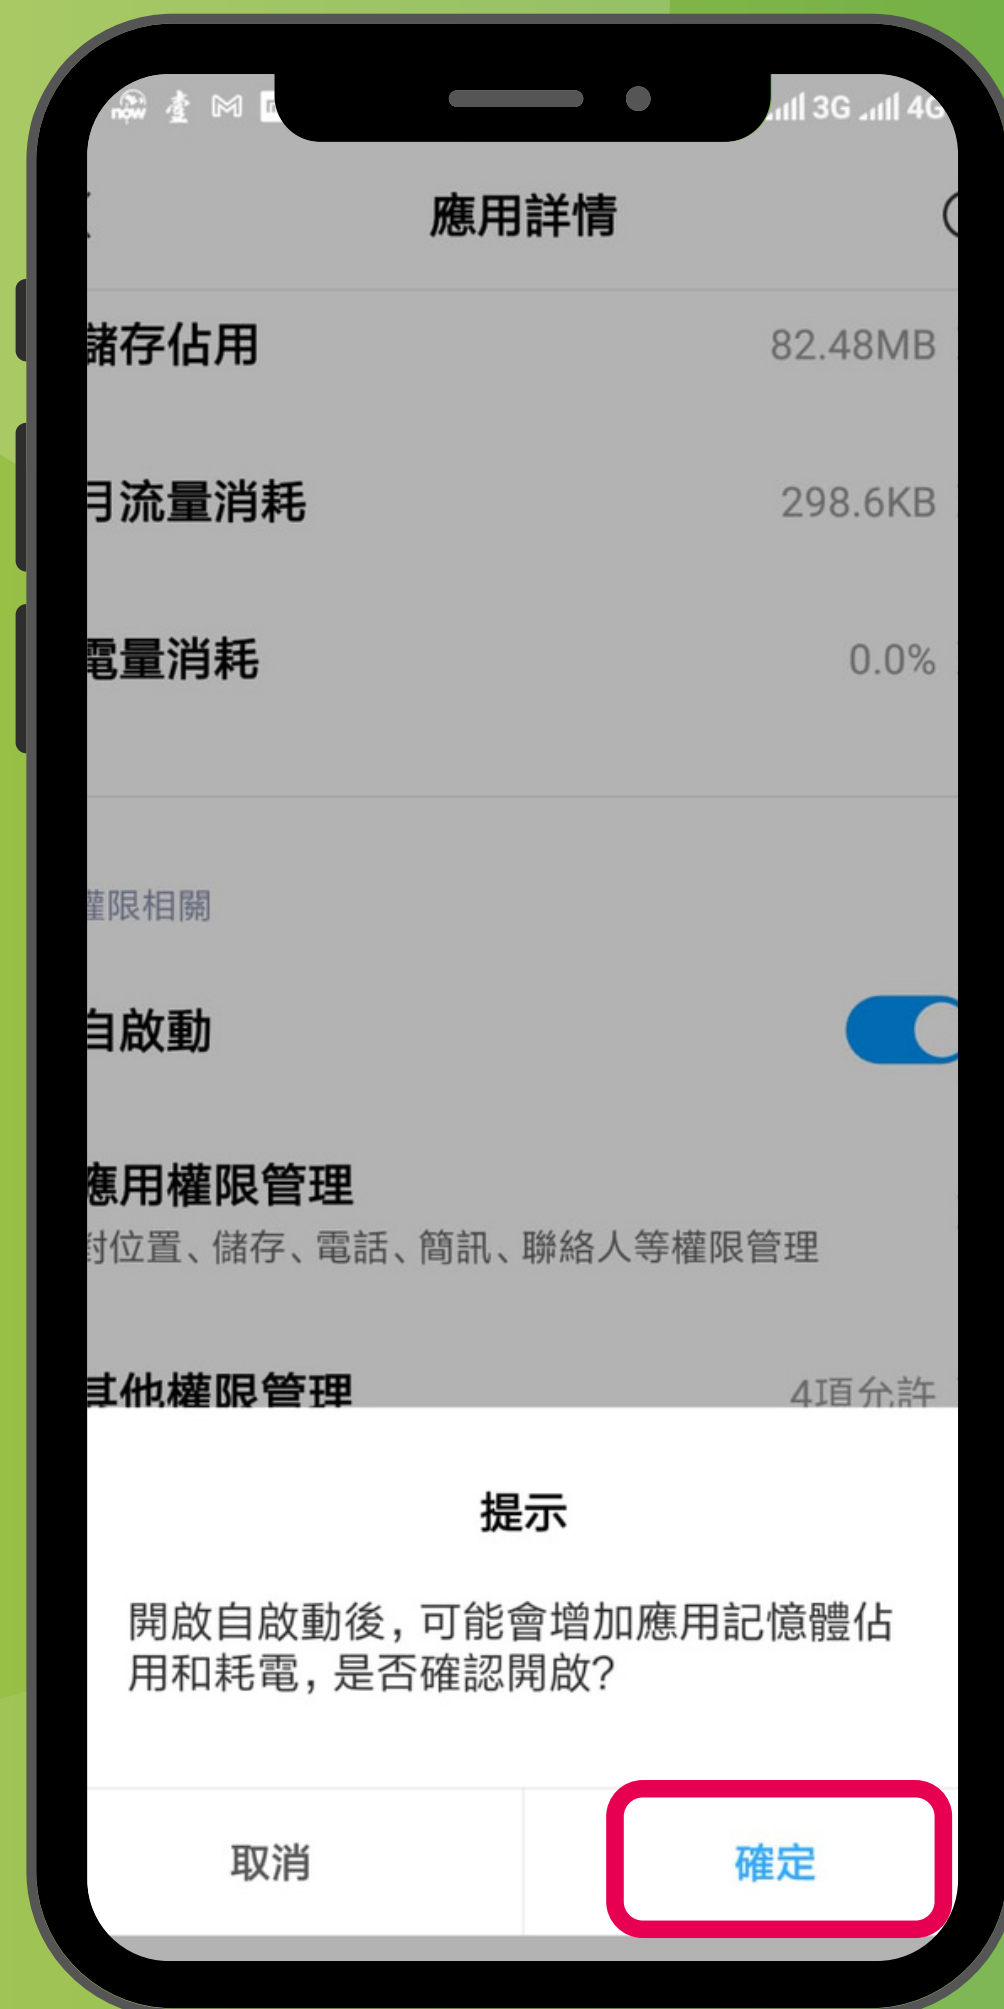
3G 4G

應用詳情

儲存佔用 82.48MB

月流量消耗 298.6KB

電量消耗 0.0%

權限相關

自啟動

應用權限管理
對位置、儲存、電話、簡訊、聯絡人等權限管理

其他權限管理 4項允許

提示

開啟自啟動後，可能會增加應用記憶體佔用和耗電，是否確認開啟？

取消 確定